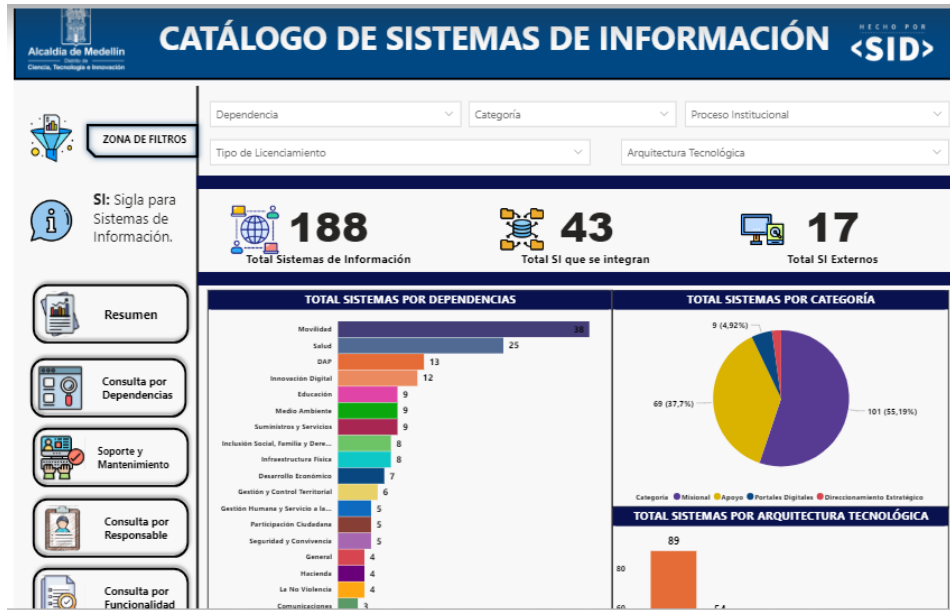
Alcaldía de Medellín
Distrito de Ciencia, Tecnología e Innovación

CATÁLOGO DE SISTEMAS DE INFORMACIÓN

HECHO POR
<SID>

ZONA DE FILTROS

SI: Sigla para Sistemas de Información.

Resumen

Consulta por Dependencias

Soporte y Mantenimiento

Consulta por Responsable

Consulta por Funcionalidad

Dependencia
Categoría
Proceso Institucional
Tipo de Licenciamiento
Arquitectura Tecnológica

188
Total Sistemas de Información

43
Total SI que se integran

17
Total SI Externos

TOTAL SISTEMAS POR DEPENDENCIAS

| Dependencia | Total |
|---|---|
| Movilidad | 38 |
| Salud | 25 |
| DAP | 13 |
| Innovación Digital | 12 |
| Educación | 9 |
| Medio Ambiente | 9 |
| Suministros y Servicios | 9 |
| Inclusión Social, Familia y Dere... | 8 |
| Infraestructura Física | 8 |
| Desarrollo Económico | 7 |
| Gestión y Control Territorial | 6 |
| Gestión Humana y Servicio a la... | 5 |
| Participación Ciudadana | 5 |
| Seguridad y Convivencia | 5 |
| General | 4 |
| Hacienda | 4 |
| La No Violencia | 4 |
| Comunicaciones | 3 |

TOTAL SISTEMAS POR CATEGORÍA

9 (4,92%)
69 (37,7%)
101 (55,19%)

Categoría ● Misional ● Apoyo ● Portales Digitales ● Direccionamiento Estratégico

TOTAL SISTEMAS POR ARQUITECTURA TECNOLÓGICA

89
80
60
54